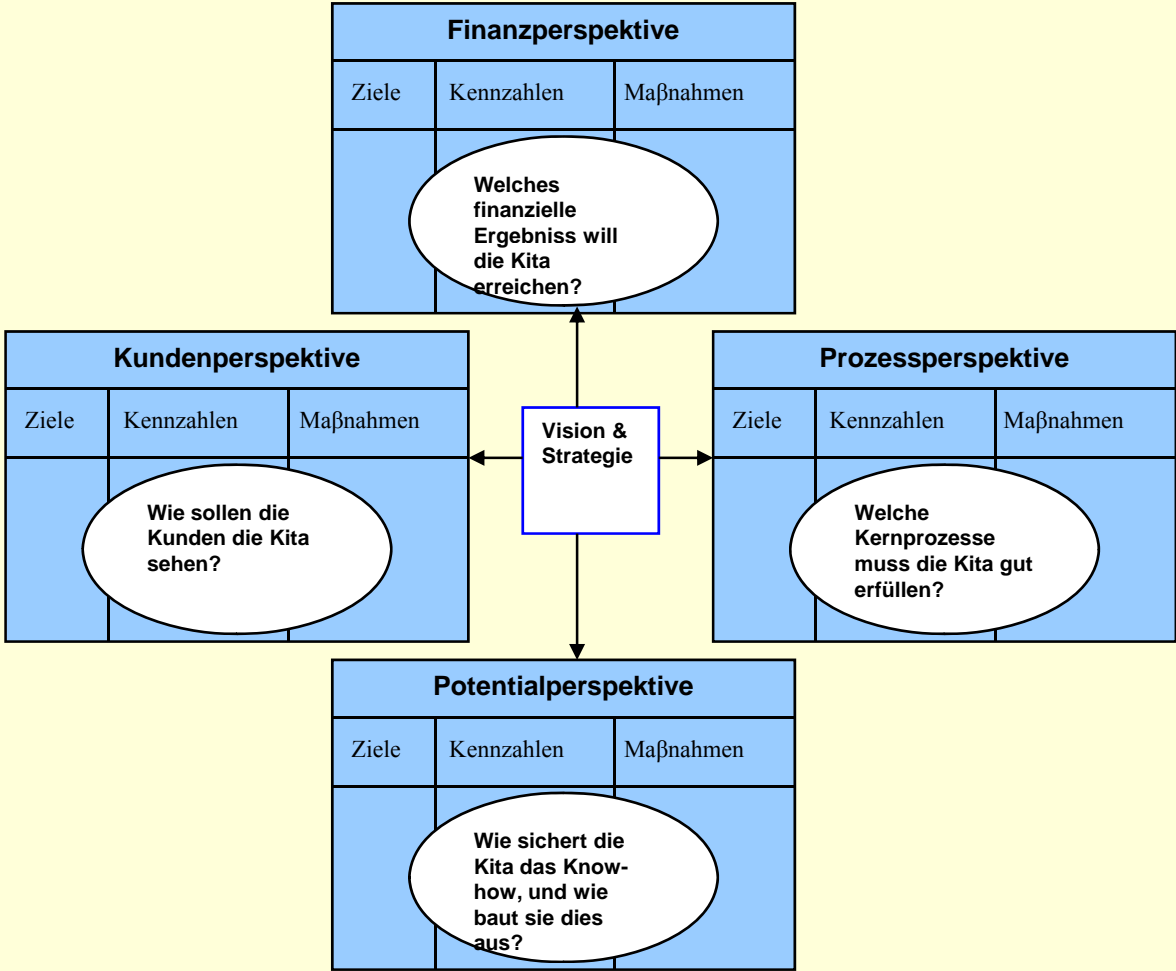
Finanzperspektive

| Ziele | Kennzahlen | Maβnahmen |
|---|---|---|

Welches finanzielle Ergebniss will die Kita erreichen?

Kundenperspektive

| Ziele | Kennzahlen | Maβnahmen |
|---|---|---|

Wie sollen die Kunden die Kita sehen?

Vision & Strategie

Prozessperspektive

| Ziele | Kennzahlen | Maβnahmen |
|---|---|---|

Welche Kernprozesse muss die Kita gut erfüllen?

Potentialperspektive

| Ziele | Kennzahlen | Maβnahmen |
|---|---|---|

Wie sichert die Kita das Know-how, und wie baut sie dies aus?